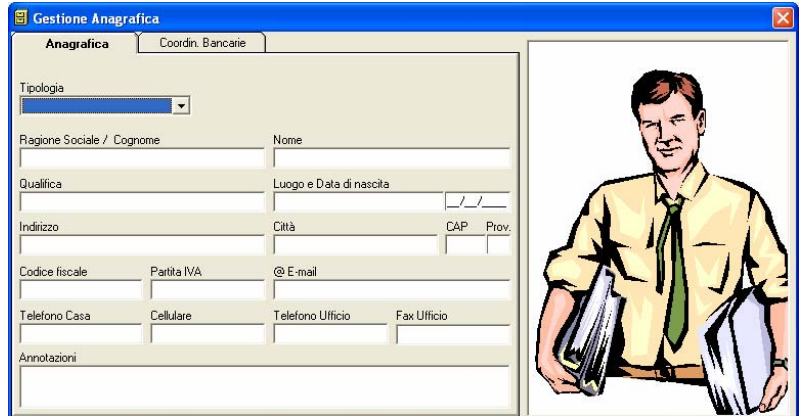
Gestione Anagrafica

Anagrafica
Coordin. Bancarie

Tipologia

Ragione Sociale / Cognome
Nome

Qualifica
Luogo e Data di nascita
__/__/____

Indirizzo
Città
CAP
Prov.

Codice fiscale
Partita IVA
@ E-mail

Telefono Casa
Cellulare
Telefono Ufficio
Fax Ufficio

Annotazioni